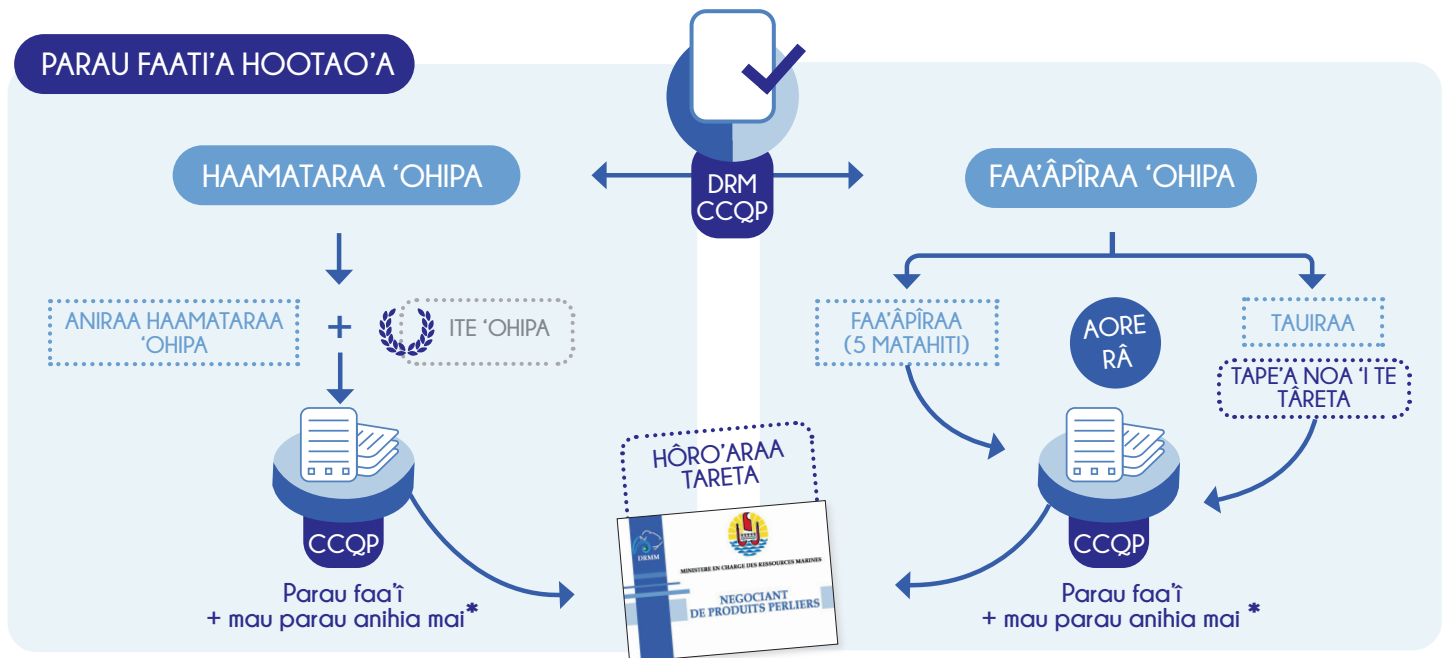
PARAU FAATI'A HOOTAO'A

DRM
CCQP

HAAMATARAA 'OHIPA

FAA'ÂPÎRAA 'OHIPA

ANIRAA HAAMATARAA 'OHIPA

+

ITE 'OHIPA

CCQP

Parau faa'î
+ mau parau anihia mai*

HÔRO'ARAA TARETA

DRMM

MINISTERE EN CHARGE DES RESSOURCES MARINES

NEGOCIANT DE PRODUITS PERLIERS

FAA'ÂPÎRAA (5 MATAHITI)

AORE RÂ

TAUIRAA

TAPE'A NOA 'I TE TÂRETA

CCQP

Parau faa'î
+ mau parau anihia mai *